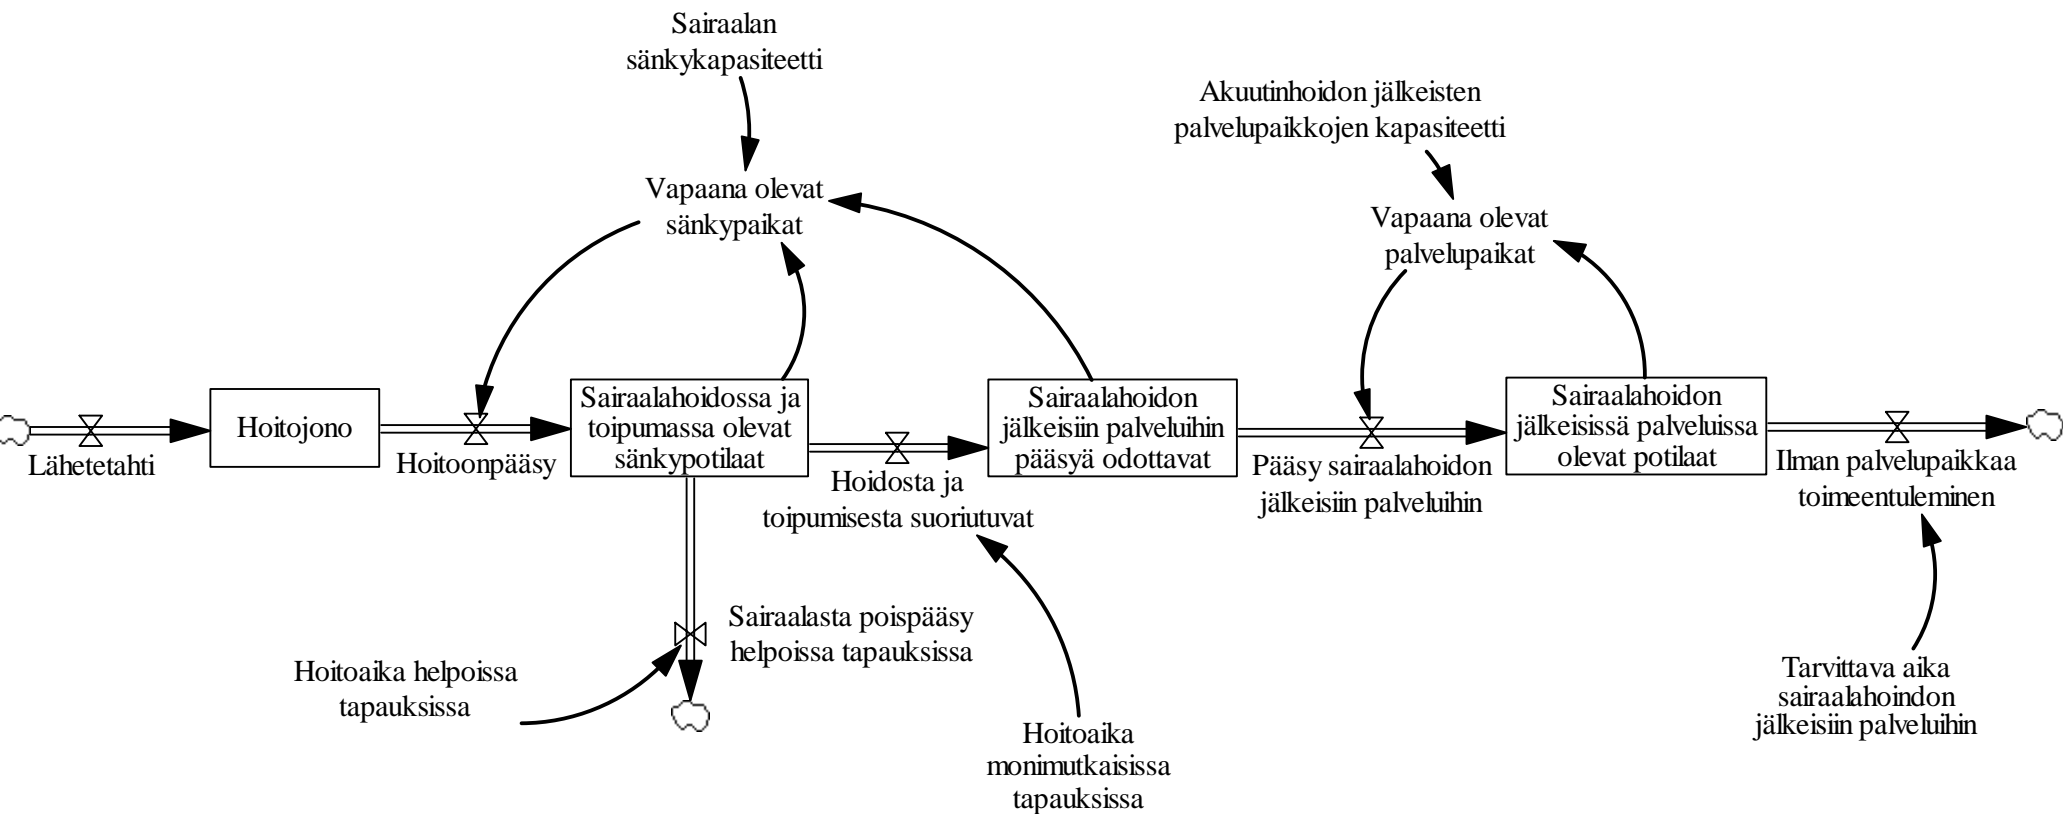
Sairaalan sänkykapasiteetti

Akuutinhoidon jälkeisten palvelupaikkojen kapasiteetti

Vapaana olevat sänkypaikat

Vapaana olevat palvelupaikat

Lähetetahti

Hoitojono

Hoitoonpääsy

Sairaalahoidossa ja toipumassa olevat sänkypotilaat

Hoidosta ja toipumisesta suoriutuvat

Sairaalahoidon jälkeisiin palveluihin pääsyä odottavat

Pääsy sairaalahoidon jälkeisiin palveluihin

Sairaalahoidon jälkeisissä palveluissa olevat potilaat

Ilman palvelupaikkaa toimeentuleminen

Sairaalasta poispääsy helpoissa tapauksissa

Hoitoaika helpoissa tapauksissa

Hoitoaika monimutkaisissa tapauksissa

Tarvittava aika sairaalahoindon jälkeisiin palveluihin